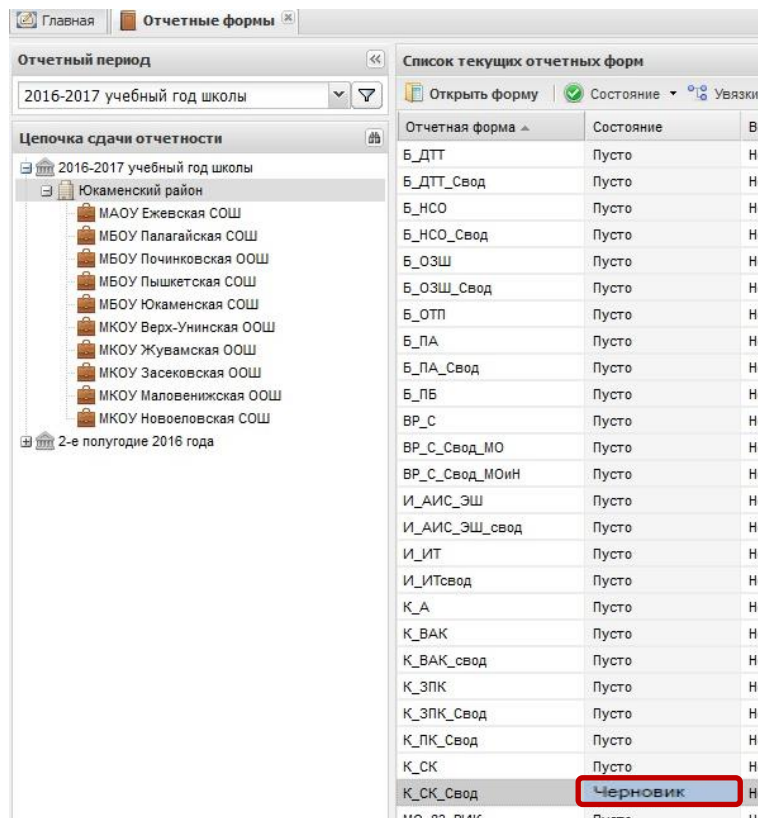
Главная | Отчетные формы

Отчетный период

2016-2017 учебный год школы

Цепочка сдачи отчетности

2016-2017 учебный год школы
Юкаменский район
МАОУ Ежевская СОШ
МБОУ Палагайская СОШ
МБОУ Починковская ООШ
МБОУ Пышкетская СОШ
МБОУ Юкаменская СОШ
МКОУ Верх-Унинская ООШ
МКОУ Жувамская ООШ
МКОУ Засековская ООШ
МКОУ Маловенижская ООШ
МКОУ Новоеловская СОШ
2-е полугодие 2016 года

Список текущих отчетных форм

Открыть форму | Состояние | Увязки

| Отчетная форма | Состояние | В |
|---|---|---|
| Б_ДТТ | Пусто | Н |
| Б_ДТТ_Свод | Пусто | Н |
| Б_НСО | Пусто | Н |
| Б_НСО_Свод | Пусто | Н |
| Б_ОЗШ | Пусто | Н |
| Б_ОЗШ_Свод | Пусто | Н |
| Б_ОТП | Пусто | Н |
| Б_ПА | Пусто | Н |
| Б_ПА_Свод | Пусто | Н |
| Б_ПБ | Пусто | Н |
| ВР_С | Пусто | Н |
| ВР_С_Свод_МО | Пусто | Н |
| ВР_С_Свод_МОиН | Пусто | Н |
| И_АИС_ЭШ | Пусто | Н |
| И_АИС_ЭШ_свод | Пусто | Н |
| И_ИТ | Пусто | Н |
| И_ИТсвод | Пусто | Н |
| К_А | Пусто | Н |
| К_ВАК | Пусто | Н |
| К_ВАК_свод | Пусто | Н |
| К_ЗПК | Пусто | Н |
| К_ЗПК_Свод | Пусто | Н |
| К_ПК_Свод | Пусто | Н |
| К_СК | Пусто | Н |
| К_СК_Свод | Черновик | Н |
| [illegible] | Пусто | Н |